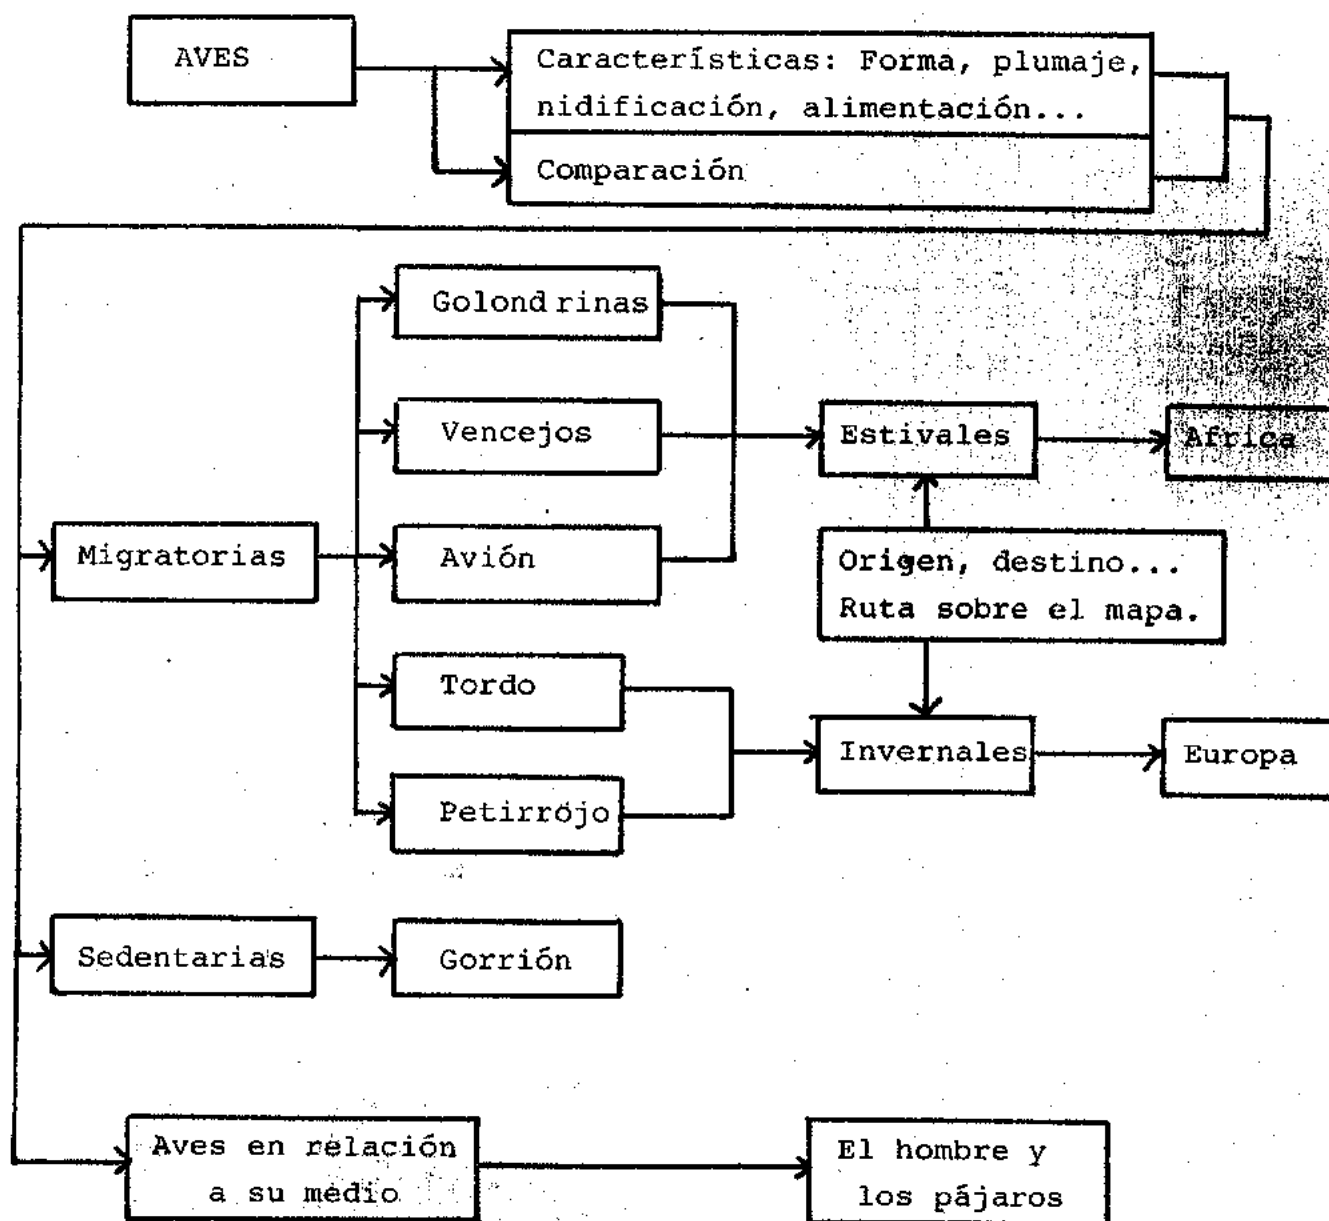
AVES

Características: Forma, plumaje, nidificación, alimentación...

Comparación

Golondrinas

Vencejos

Estivales

Africa

Migratorias

Avión

Origen, destino... Ruta sobre el mapa.

Tordo

Invernales

Europa

Petirrojo

Sedentarias

Gorrión

Aves en relación a su medio

El hombre y los pájaros